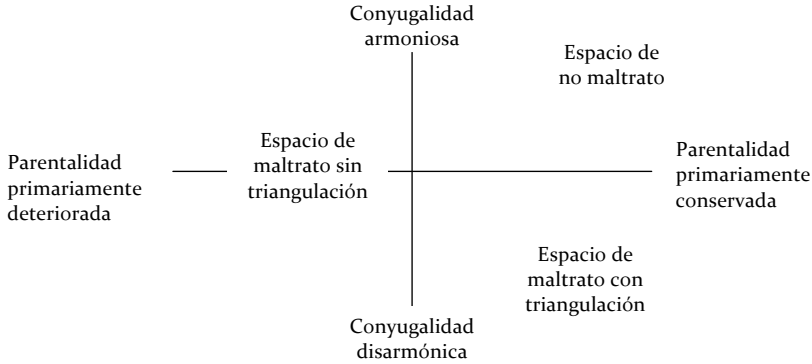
Conyugalidad armoniosa

Espacio de no maltrato

Parentalidad primariamente deteriorada

Espacio de maltrato sin triangulación

Parentalidad primariamente conservada

Espacio de maltrato con triangulación

Conyugalidad disarmónica